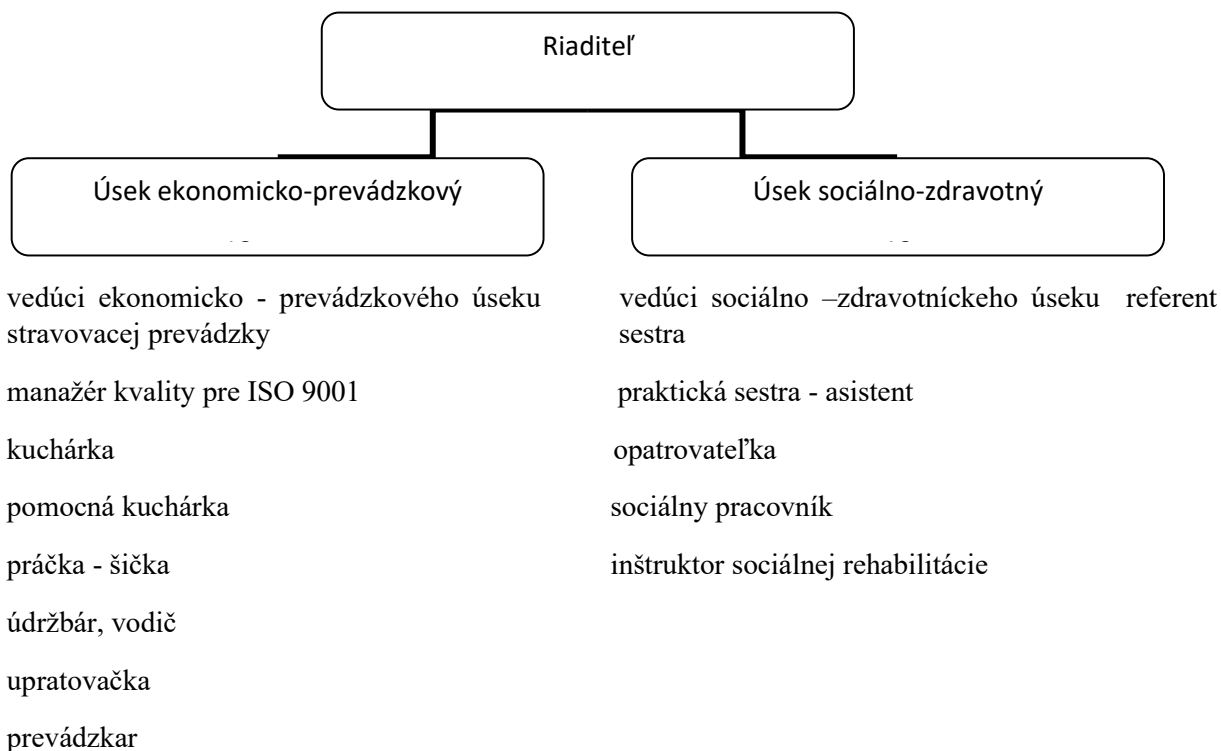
Riaditeľ

Úsek ekonomicko-prevádzkový

Úsek sociálno-zdravotný

vedúci ekonomicko - prevádzkového úseku stravovacej prevádzky

manažér kvality pre ISO 9001

kuchárka

pomocná kuchárka

práčka - šička

údržbár, vodič

upratovačka

prevádzkar

vedúci sociálno –zdravotníckeho úseku referent sestra

praktická sestra - asistent

opatrovateľka

sociálny pracovník

inštruktor sociálnej rehabilitácie